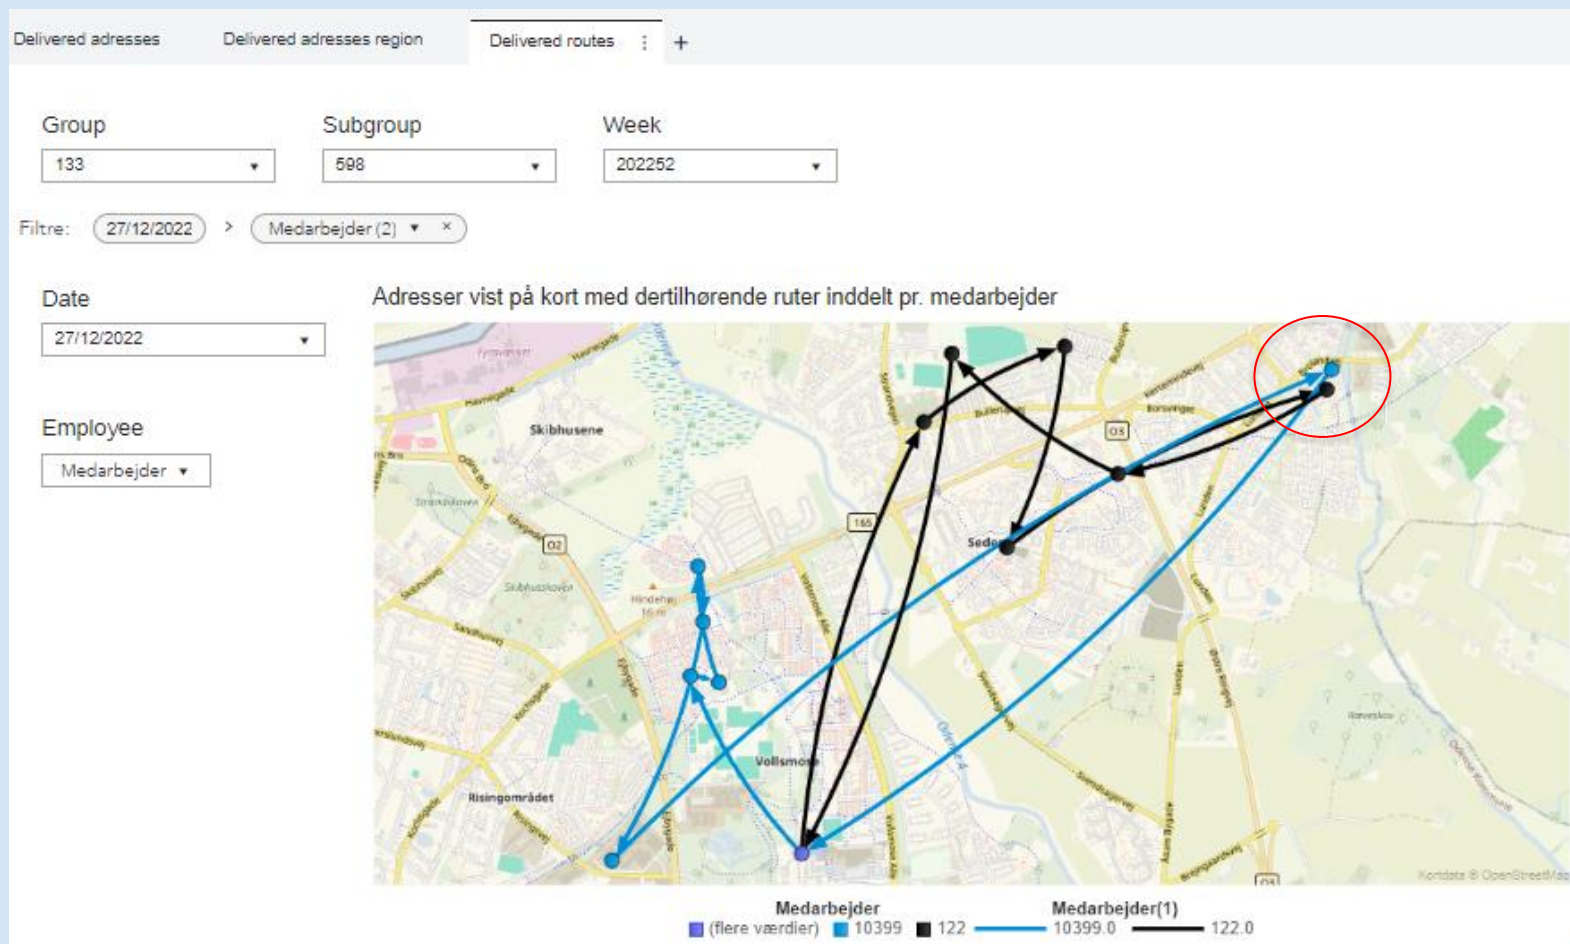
Delivered adresses Delivered adresses region Delivered routes +

Group
133

Subgroup
598

Week
202252

Filtre: 27/12/2022 > Medarbejder (2) ×

Date
27/12/2022

Employee
Medarbejder

Adresser vist på kort med dertilhørende ruter inddelt pr. medarbejder

Skibhusene
Seden
Vollsmose
Risingområdet
O2
O3
165

Kortdata © OpenStreetMap

Medarbejder
(flere værdier) 10399 122

Medarbejder(1)
10399.0 122.0